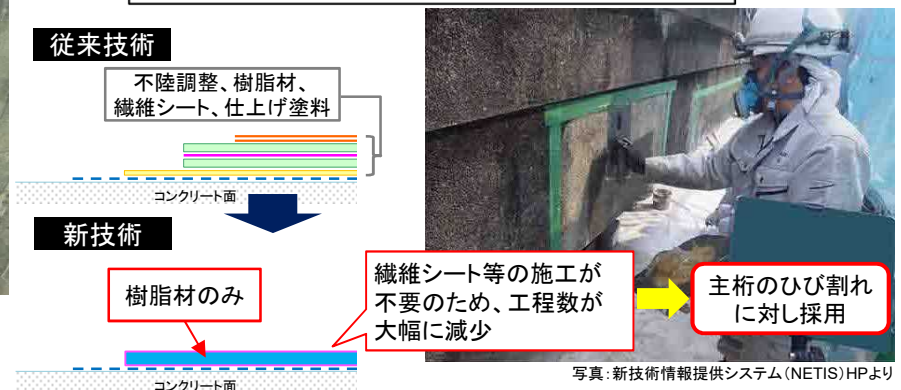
従来技術

不陸調整、樹脂材、繊維シート、仕上げ塗料

コンクリート面

新技術

樹脂材のみ

繊維シート等の施工が不要のため、工程数が大幅に減少

主桁のひび割れに対し採用

コンクリート面

写真:新技術情報提供システム(NETIS)HPより